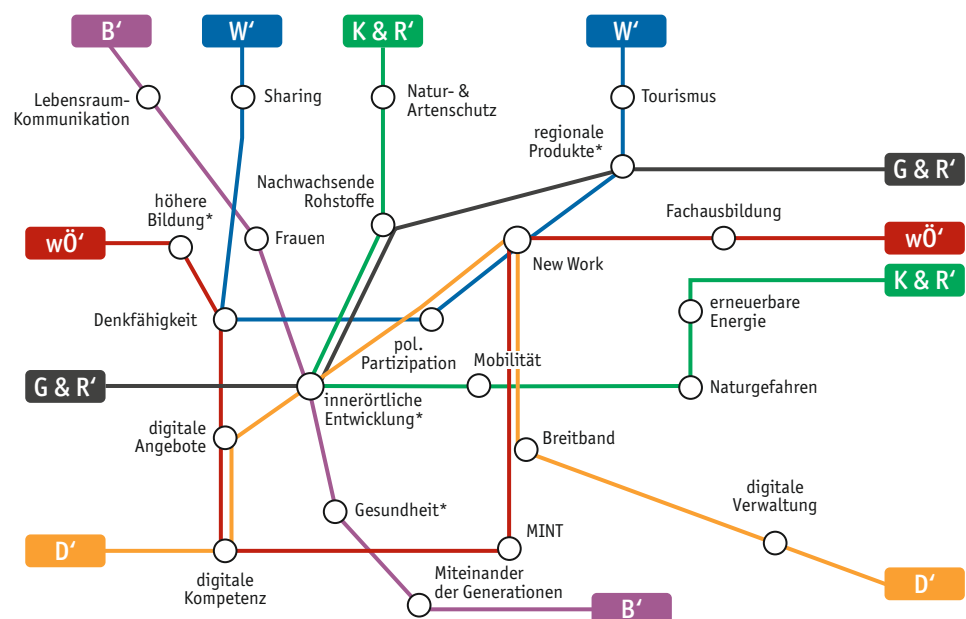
B‘

W‘

K & R‘

W‘

Lebensraum-Kommunikation

Sharing

Natur- & Artenschutz

Tourismus

regionale Produkte*

G & R‘

höhere Bildung*

Nachwachsende Rohstoffe

wÖ‘

Frauen

Fachausbildung

wÖ‘

New Work

K & R‘

Denkfähigkeit

erneuerbare Energie

pol. Partizipation

Mobilität

G & R‘

innerörtliche Entwicklung*

Naturgefahren

digitale Angebote

Breitband

digitale Verwaltung

Gesundheit*

MINT

D‘

digitale Kompetenz

Miteinander der Generationen

B‘

D‘